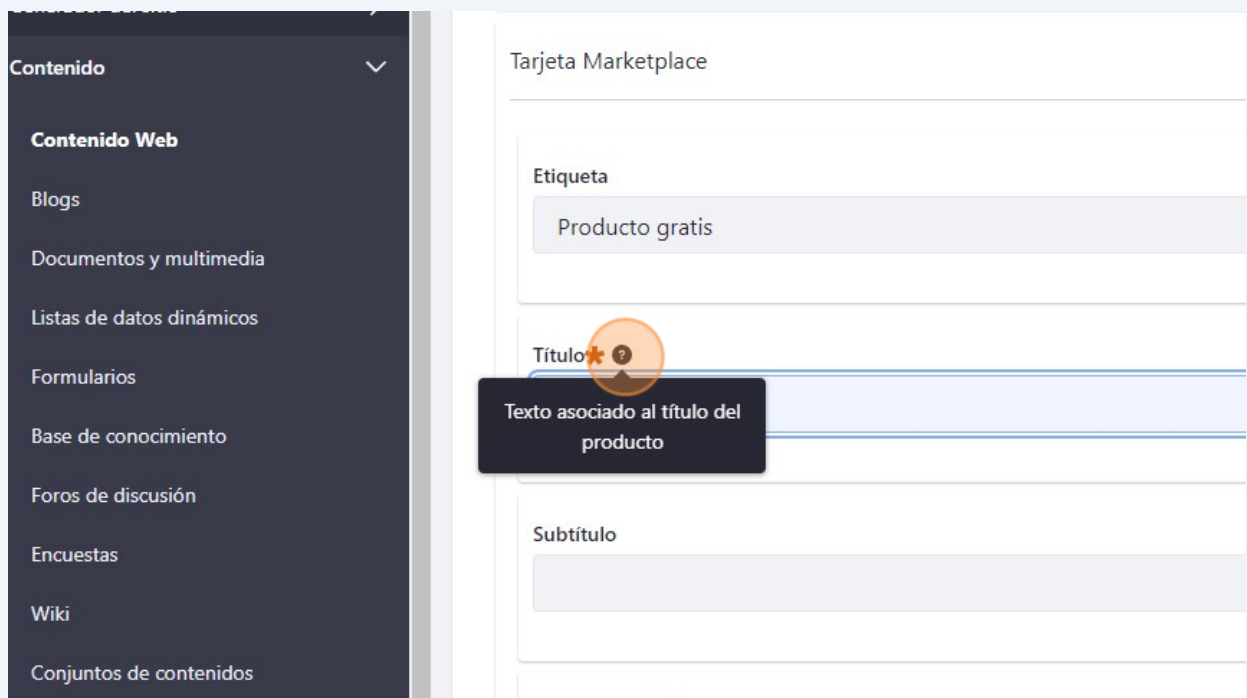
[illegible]

Contenido

Contenido Web

Blogs

Documentos y multimedia

Listas de datos dinámicos

Formularios

Base de conocimiento

Foros de discusión

Encuestas

Wiki

Conjuntos de contenidos

Tarjeta Marketplace

Etiqueta

Producto gratis

Título * ?

Texto asociado al título del producto

Subtítulo